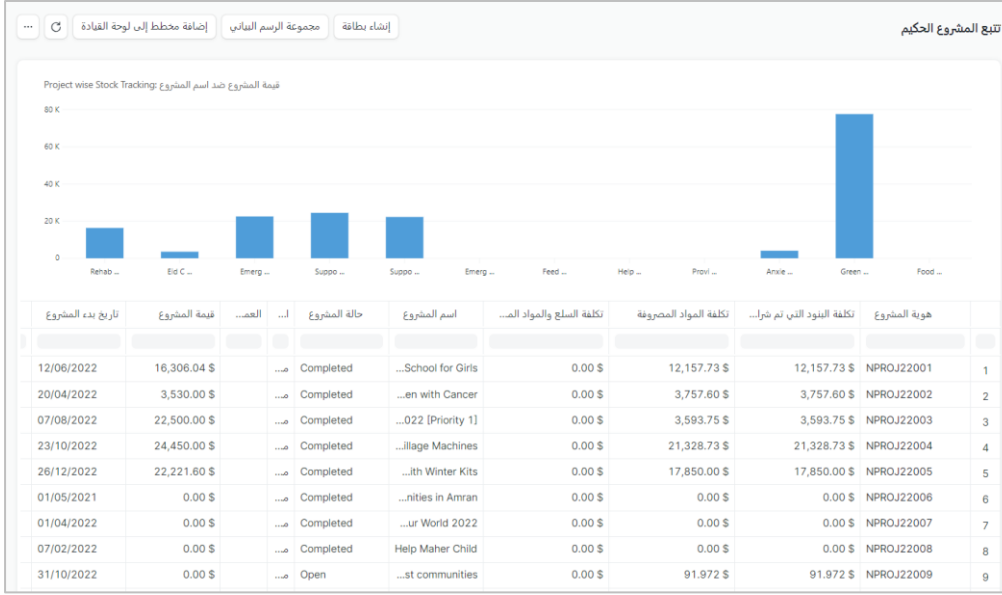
تتبع المشروع الحكيم

إنشاء بطاقة | مجموعة الرسم البياني | إضافة مخطط إلى لوحة القيادة | ...

Project wise Stock Tracking: قيمة المشروع ضد اسم المشروع

80 K
60 K
40 K
20 K
0

Rehab ... | Eid C ... | Emerg ... | Suppo ... | Suppo ... | Emerg ... | Feed ... | Help ... | Provi ... | Anxie ... | Green ... | Food ...

| | هوية المشروع | تكلفة البنود التي تم شرا... | تكلفة المواد المصروفة | تكلفة السلع والمواد الم... | اسم المشروع | حالة المشروع | ا... | العمـ... | قيمة المشروع | تاريخ بدء المشروع |
|---|---|---|---|---|---|---|---|---|---|---|
| 1 | NPROJ22001 | 12,157.73 $ | 12,157.73 $ | 0.00 $ | ...School for Girls | Completed | ...ه | | 16,306.04 $ | 12/06/2022 |
| 2 | NPROJ22002 | 3,757.60 $ | 3,757.60 $ | 0.00 $ | ...en with Cancer | Completed | ...ه | | 3,530.00 $ | 20/04/2022 |
| 3 | NPROJ22003 | 3,593.75 $ | 3,593.75 $ | 0.00 $ | ...022 [Priority 1] | Completed | ...ه | | 22,500.00 $ | 07/08/2022 |
| 4 | NPROJ22004 | 21,328.73 $ | 21,328.73 $ | 0.00 $ | ...illage Machines | Completed | ...ه | | 24,450.00 $ | 23/10/2022 |
| 5 | NPROJ22005 | 17,850.00 $ | 17,850.00 $ | 0.00 $ | ...ith Winter Kits | Completed | ...ه | | 22,221.60 $ | 26/12/2022 |
| 6 | NPROJ22006 | 0.00 $ | 0.00 $ | 0.00 $ | ...nities in Amran | Completed | ...ه | | 0.00 $ | 01/05/2021 |
| 7 | NPROJ22007 | 0.00 $ | 0.00 $ | 0.00 $ | ...ur World 2022 | Completed | ...ه | | 0.00 $ | 01/04/2022 |
| 8 | NPROJ22008 | 0.00 $ | 0.00 $ | 0.00 $ | Help Maher Child | Completed | ...ه | | 0.00 $ | 07/02/2022 |
| 9 | NPROJ22009 | 91.972 $ | 91.972 $ | 0.00 $ | ...st communities | Open | ...ه | | 0.00 $ | 31/10/2022 |